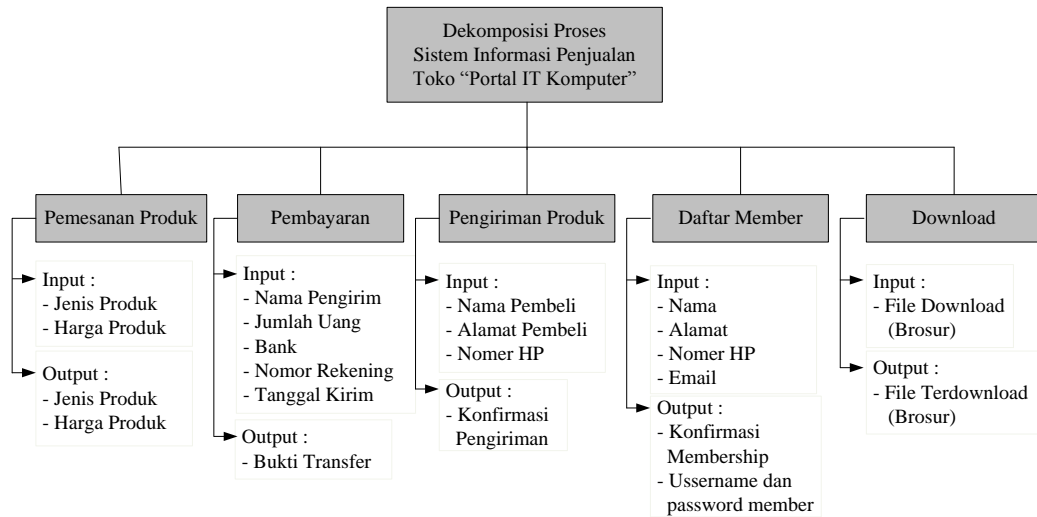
Dekomposisi Proses
Sistem Informasi Penjualan
Toko "Portal IT Komputer"

Pemesanan Produk

Input :
- Jenis Produk
- Harga Produk

Output :
- Jenis Produk
- Harga Produk

Pembayaran

Input :
- Nama Pengirim
- Jumlah Uang
- Bank
- Nomor Rekening
- Tanggal Kirim

Output :
- Bukti Transfer

Pengiriman Produk

Input :
- Nama Pembeli
- Alamat Pembeli
- Nomer HP

Output :
- Konfirmasi Pengiriman

Daftar Member

Input :
- Nama
- Alamat
- Nomer HP
- Email

Output :
- Konfirmasi Membership
- Ussername dan password member

Download

Input :
- File Download (Brosur)

Output :
- File Terdownload (Brosur)